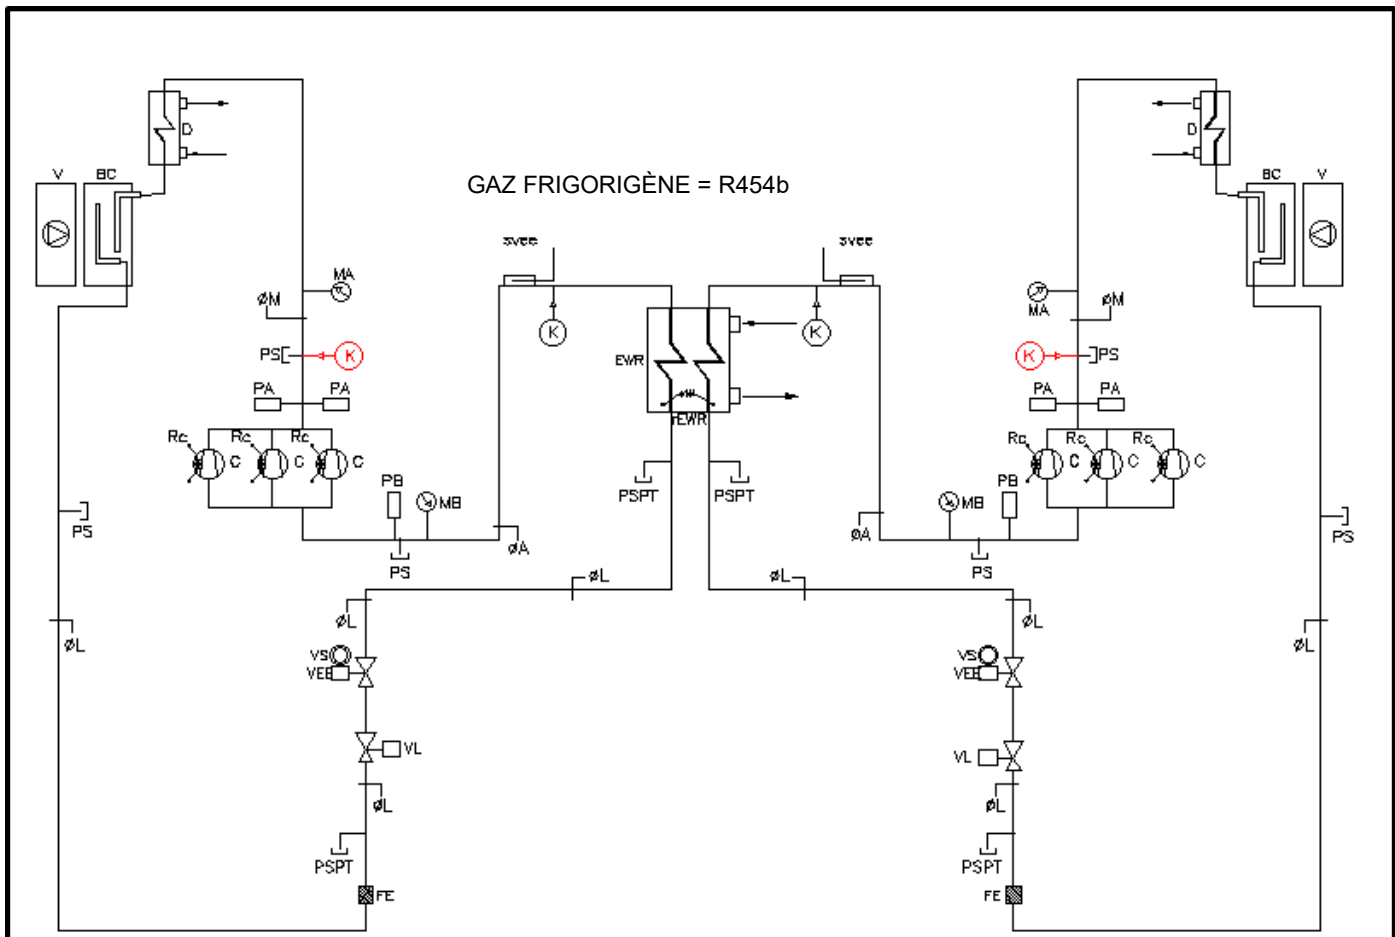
GAZ FRIGORIGÈNE = R454b

V
BC
D
MA
ØM
PS
K
PA
PA
Rc
Rc
Rc
C
C
C
PB
MB
PS
ØA
PS
ØL
ØL
VS
VEE
VL
ØL
PSPT
FE
ØL

SVEE
K
SVEE
K
EWR
EWR
PSPT
PSPT
ØL

D
BC
V
MA
ØM
K
PS
PA
PA
Rc
Rc
Rc
C
C
C
PB
MB
ØA
PS
PS
ØL
ØL
VS
VEE
VL
ØL
PSPT
FE